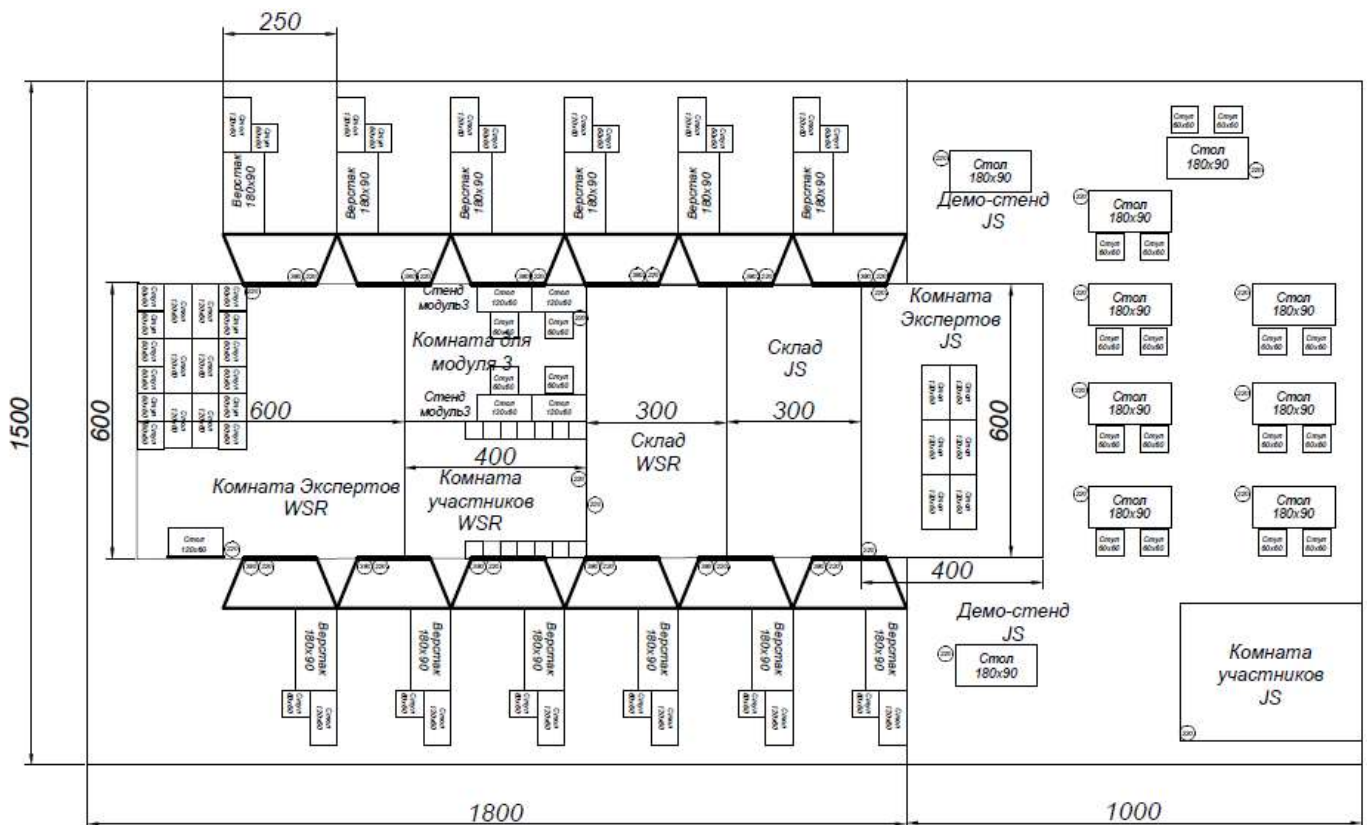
250

1500

Верстак 180x90

Верстак 180x90

Верстак 180x90

Верстак 180x90

Верстак 180x90

Верстак 180x90

Стол 180x90

Демо-стенд JS

Стол 180x90

Стол 180x90

Стол 180x90

Стол 180x90

Стол 180x90

Стол 180x90

Стол 180x90

Стол 180x90

Стенд модуль3

Комната для модуля 3

Стенд модуль3

Склад JS

Комната Экспертов JS

600

600

300

300

600

400

Склад WSR

Комната Экспертов WSR

Комната участников WSR

Стол 120x60

400

Демо-стенд JS

Стол 180x90

Комната участников JS

Верстак 180x90

Верстак 180x90

Верстак 180x90

Верстак 180x90

Верстак 180x90

Верстак 180x90

1800

1000